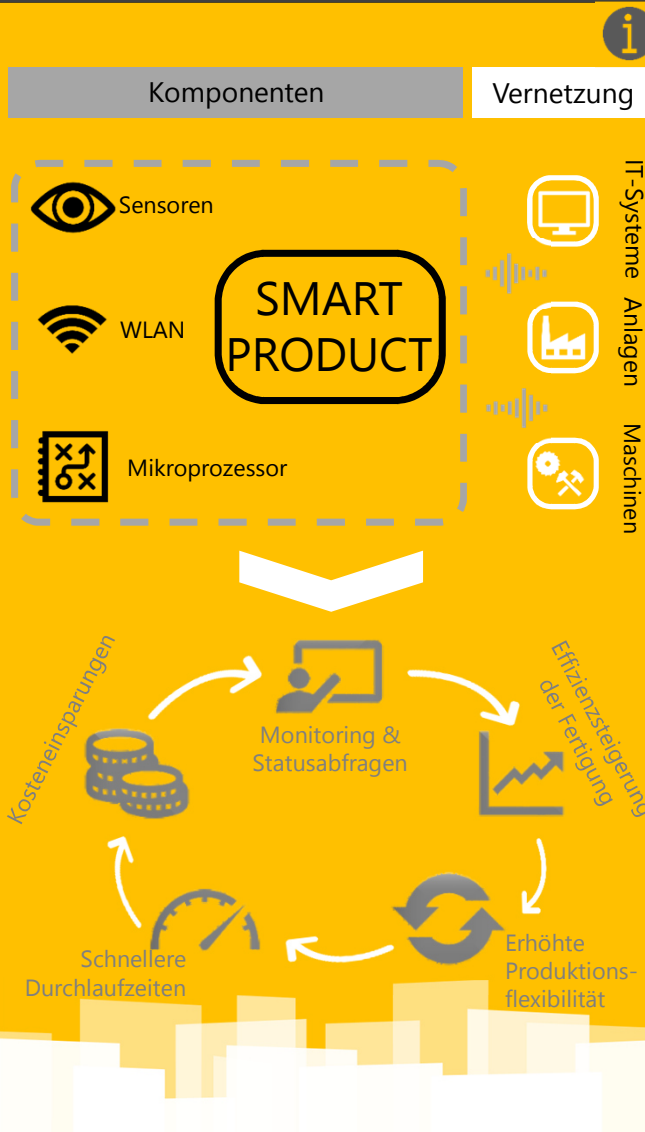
i

Komponenten

Vernetzung

Sensoren

WLAN

Mikroprozessor

SMART PRODUCT

IT-Systeme

Anlagen

Maschinen

Monitoring & Statusabfragen

Effizienzsteigerung der Fertigung

Erhöhte Produktionsflexibilität

Schnellere Durchlaufzeiten

Kosteneinsparungen